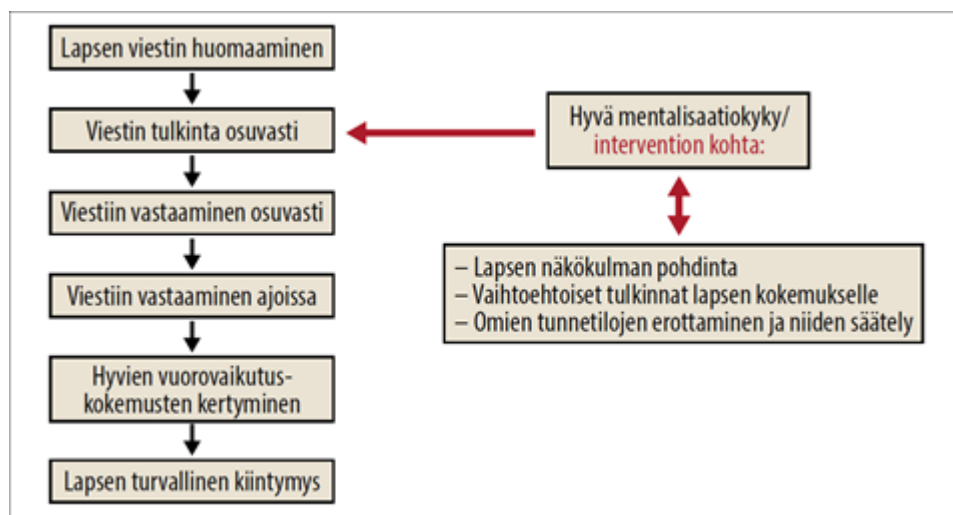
Lapsen viestin huomaaminen

Viestin tulkinta osuvasti

Viestiin vastaaminen osuvasti

Viestiin vastaaminen ajoissa

Hyvien vuorovaikutuskokemusten kertyminen

Lapsen turvallinen kiintymys

Hyvä mentalisaatiokyky/ intervention kohta:

– Lapsen näkökulman pohdinta
– Vaihtoehtoiset tulkinnat lapsen kokemukselle
– Omien tunnetilojen erottaminen ja niiden säätely